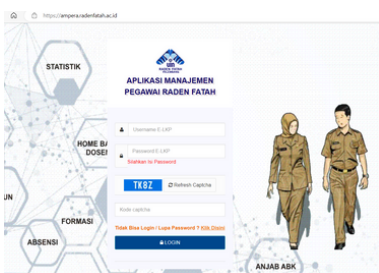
https://ampera.radenfatah.ac.id

STATISTIK

HOME B DOSE

UN

FORMASI

ABSENSI

APLIKASI MANAJEMEN PEGAWAI RADEN FATAH

Username E-UKP

Password E-UKP

Silahkan Isi Password

TK8Z

Refresh Captcha

Kode captcha

Tidak Bisa Login / Lupa Password ? Klik Disini

LOGIN

ANJAB ABK